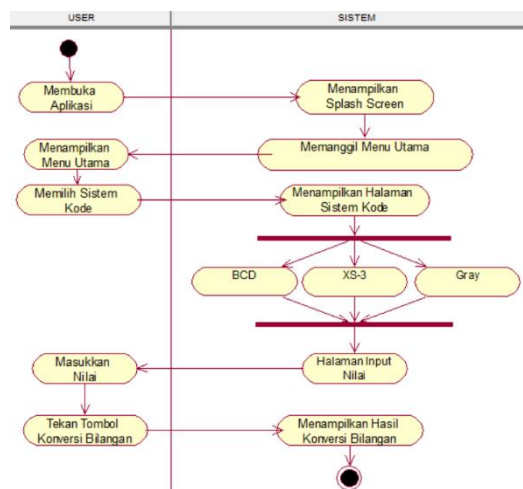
USER

SISTEM

Membuka Aplikasi

Menampilkan Splash Screen

Menampilkan Menu Utama

Memanggil Menu Utama

Memilih Sistem Kode

Menampilkan Halaman Sistem Kode

BCD

XS-3

Gray

Masukkan Nilai

Halaman Input Nilai

Tekan Tombol Konversi Bilangan

Menampilkan Hasil Konversi Bilangan